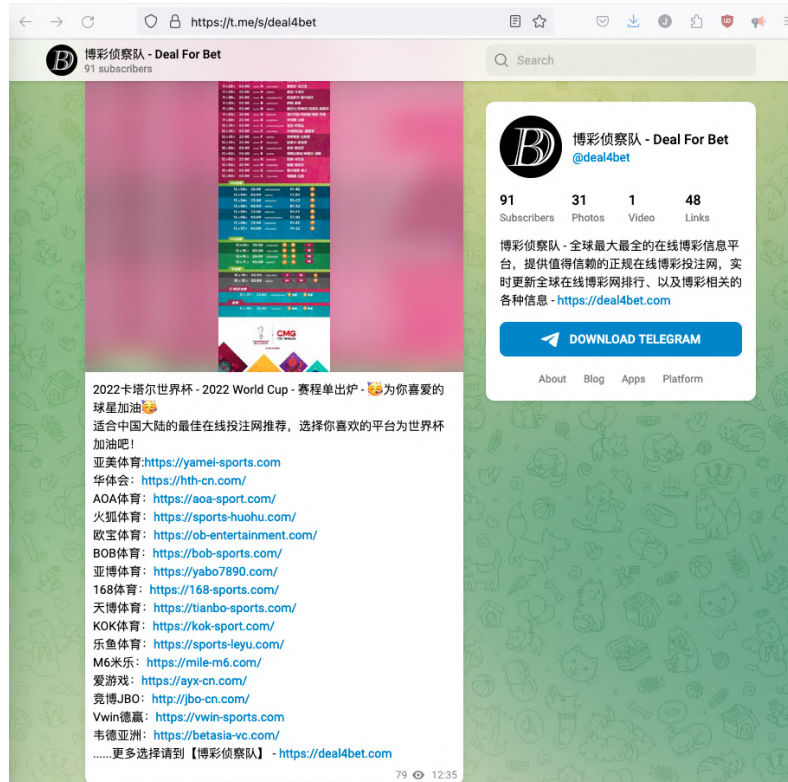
https://t.me/s/deal4bet

博彩侦察队 - Deal For Bet
91 subscribers

Search

2022卡塔尔世界杯 - 2022 World Cup - 赛程单出炉 - 🥳为你喜爱的球星加油🥳
适合中国大陆的最佳在线投注网推荐，选择你喜欢的平台为世界杯加油吧！
亚美体育:https://yamei-sports.com
华体会：https://hth-cn.com/
AOA体育：https://aoa-sport.com/
火狐体育：https://sports-huohu.com/
欧宝体育：https://ob-entertainment.com/
BOB体育：https://bob-sports.com/
亚博体育：https://yabo7890.com/
168体育：https://168-sports.com/
天博体育：https://tianbo-sports.com/
KOK体育：https://kok-sport.com/
乐鱼体育：https://sports-leyu.com/
M6米乐：https://mile-m6.com/
爱游戏：https://ayx-cn.com/
竞博JBO：http://jbo-cn.com/
Vwin德赢：https://vwin-sports.com
韦德亚洲：https://betasia-vc.com/
......更多选择请到【博彩侦察队】 - https://deal4bet.com

79 12:35

博彩侦察队 - Deal For Bet
@deal4bet

91 Subscribers
31 Photos
1 Video
48 Links

博彩侦察队 - 全球最大最全的在线博彩信息平台，提供值得信赖的正规在线博彩投注网，实时更新全球在线博彩网排行、以及博彩相关的各种信息 - https://deal4bet.com

DOWNLOAD TELEGRAM

About Blog Apps Platform